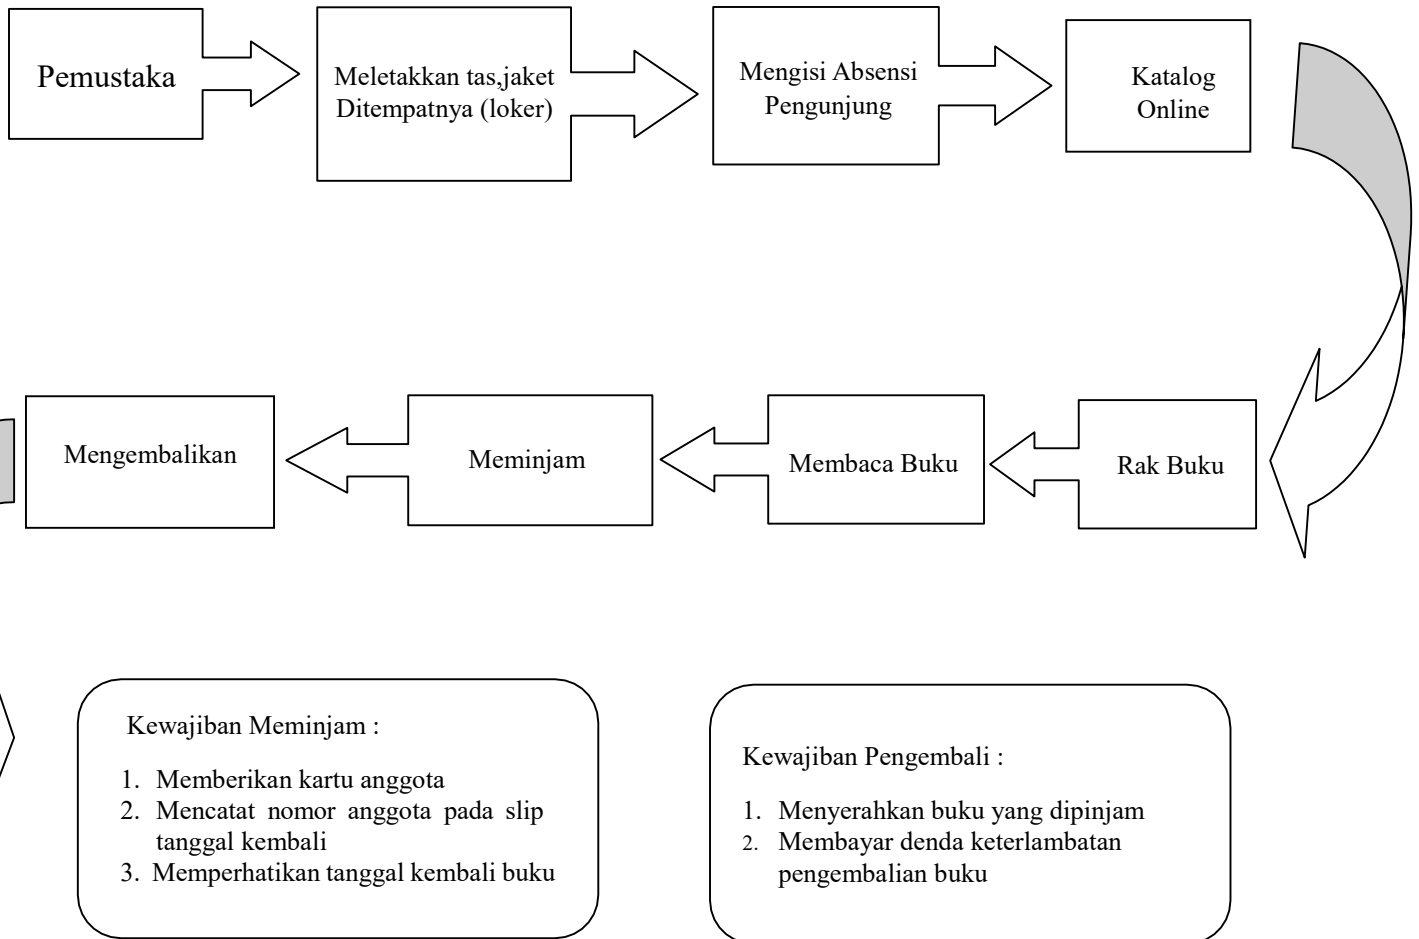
Pemustaka

Meletakkan tas,jaket Ditempatnya (loker)

Mengisi Absensi Pengunjung

Katalog Online

Rak Buku

Membaca Buku

Meminjam

Mengembalikan

Kewajiban Meminjam :

1. Memberikan kartu anggota
2. Mencatat nomor anggota pada slip tanggal kembali
3. Memperhatikan tanggal kembali buku

Kewajiban Pengembali :

1. Menyerahkan buku yang dipinjam
2. Membayar denda keterlambatan pengembalian buku